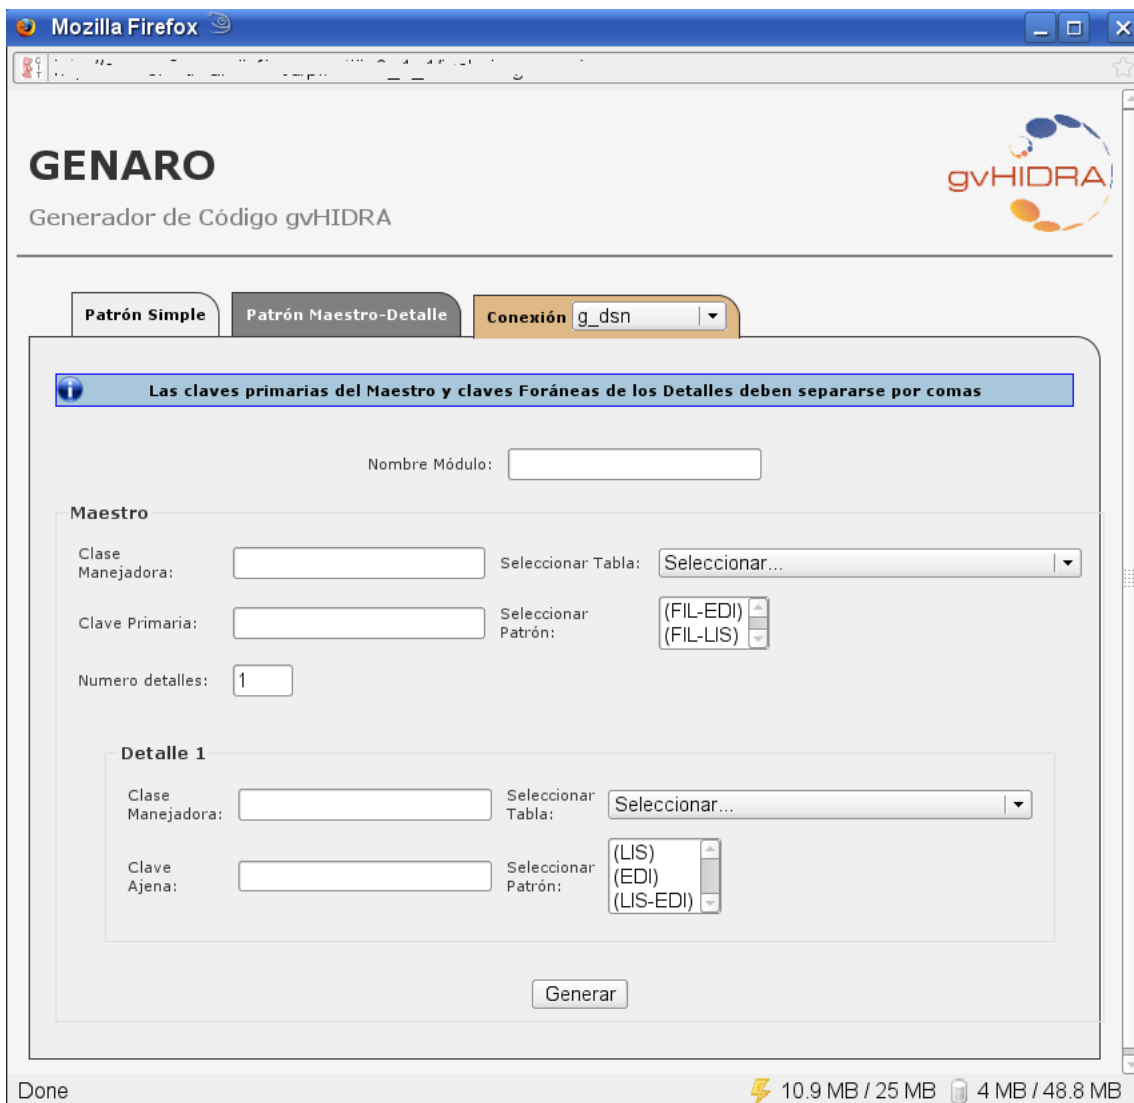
Mozilla Firefox

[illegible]

GENARO

Generador de Código gvHIDRA

gvHIDRA

Patrón Simple

Patrón Maestro-Detalle

Conexión g_dsn

Las claves primarias del Maestro y claves Foráneas de los Detalles deben separarse por comas

Nombre Módulo:

Maestro

Clase Manejadora:

Seleccionar Tabla: Seleccionar...

Clave Primaria:

Seleccionar Patrón: (FIL-EDI) (FIL-LIS)

Numero detalles: 1

Detalle 1

Clase Manejadora:

Seleccionar Tabla: Seleccionar...

Clave Ajena:

Seleccionar Patrón: (LIS) (EDI) (LIS-EDI)

Generar

Done

10.9 MB / 25 MB 4 MB / 48.8 MB